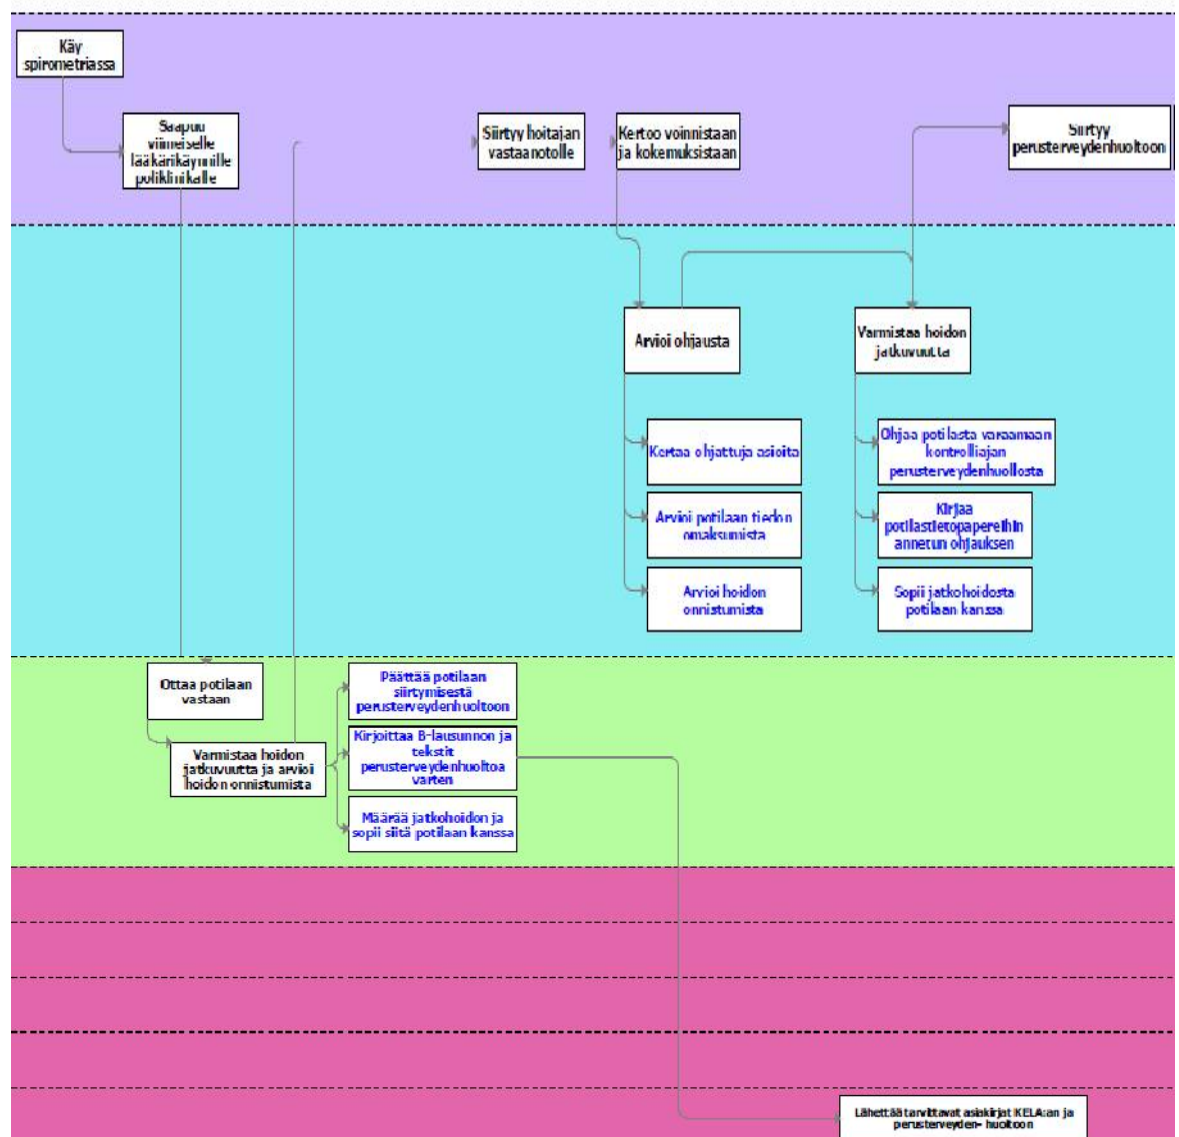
Käy spirometriassa

Saapuu viimeiselle lääkärikäynnille poliklinikalle

Siirtyy hoitajan vastaanotolle

Kertoo voinnistaan ja kokemuksistaan

Siirtyy perusterveydenhuoltoon

Arvioi ohjausta

Varmistaa hoidon jatkuvuutta

Kertaa ohjattuja asioita

Arvioi potilaan tiedon omaksumista

Arvioi hoidon onnistumista

Ohjaa potilasta varaamaan kontrolliajan perusterveydenhuollosta

Kirjaa potilastietopapereihin annetun ohjauksen

Sopii jatkohoidosta potilaan kanssa

Ottaa potilaan vastaan

Varmistaa hoidon jatkuvuutta ja arvioi hoidon onnistumista

Päättää potilaan siirtymisestä perusterveydenhuoltoon

Kirjoittaa B-lausunnon ja tekstit perusterveydenhuoltoa varten

Määrää jatkohoidon ja sopii siitä potilaan kanssa

Lähettää tarvittavat asiakirjat KELA:an ja perusterveyden- huoltoon